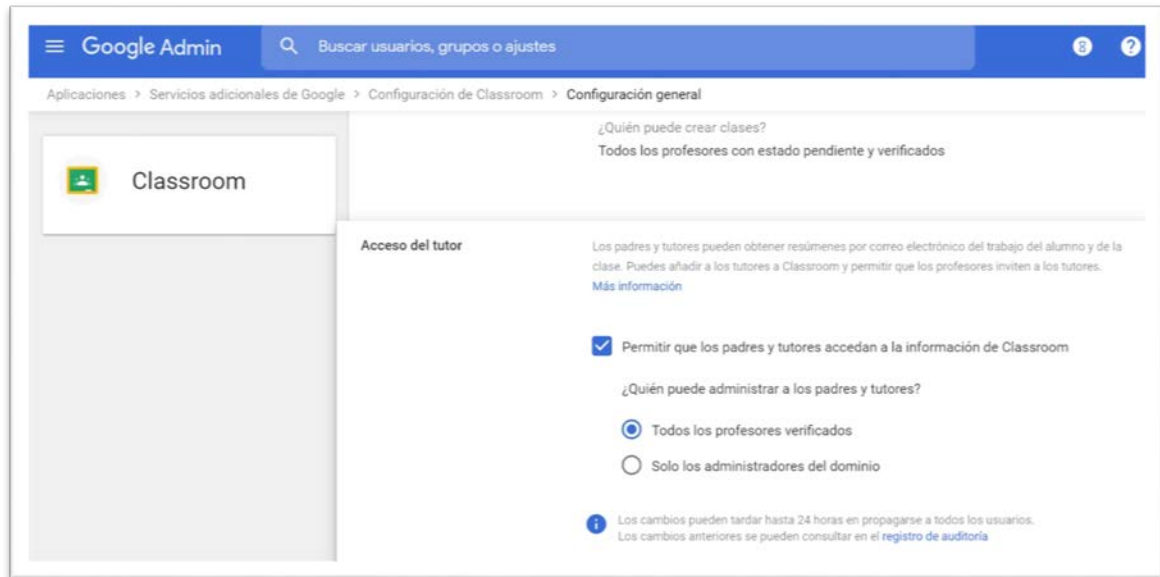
Google Admin

Buscar usuarios, grupos o ajustes

8

?

Aplicaciones > Servicios adicionales de Google > Configuración de Classroom > Configuración general

Classroom

¿Quién puede crear clases?

Todos los profesores con estado pendiente y verificados

Acceso del tutor

Los padres y tutores pueden obtener resúmenes por correo electrónico del trabajo del alumno y de la clase. Puedes añadir a los tutores a Classroom y permitir que los profesores inviten a los tutores. Más información

Permitir que los padres y tutores accedan a la información de Classroom

¿Quién puede administrar a los padres y tutores?

Todos los profesores verificados

Solo los administradores del dominio

Los cambios pueden tardar hasta 24 horas en propagarse a todos los usuarios. Los cambios anteriores se pueden consultar en el registro de auditoría